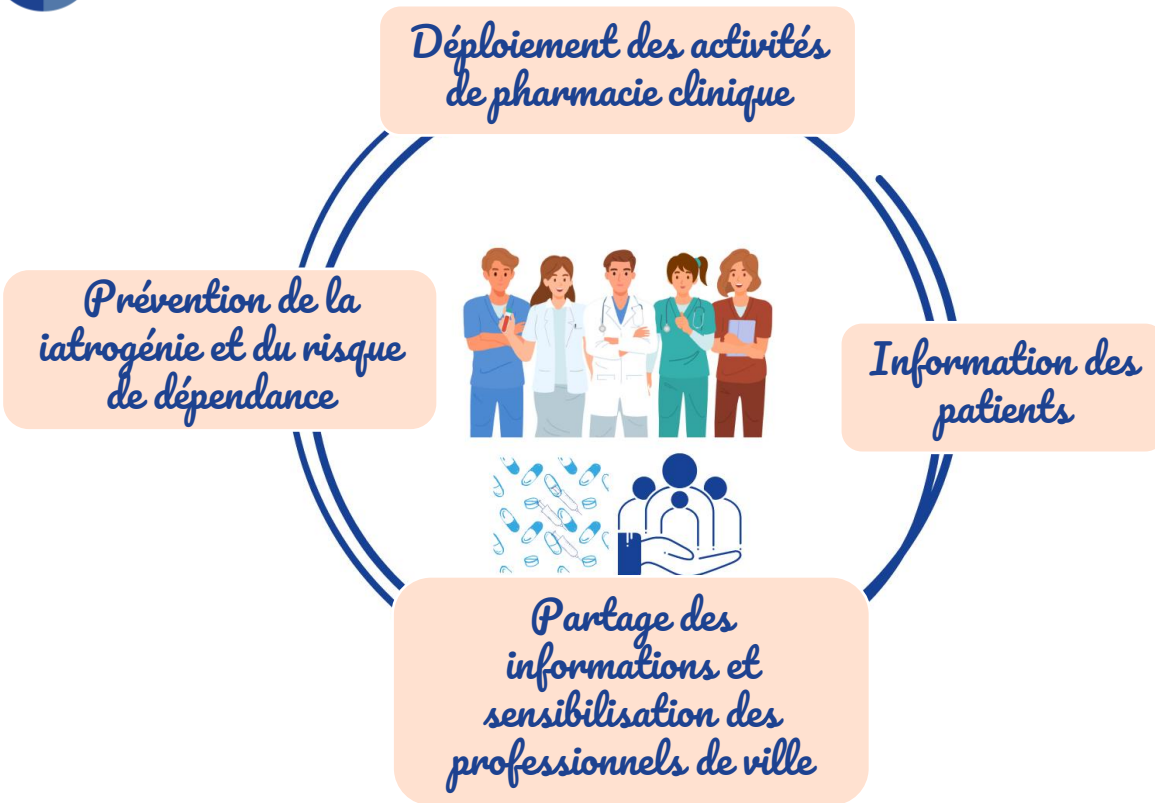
Déploiement des activités de pharmacie clinique

Prévention de la iatrogénie et du risque de dépendance

Information des patients

Partage des informations et sensibilisation des professionnels de ville